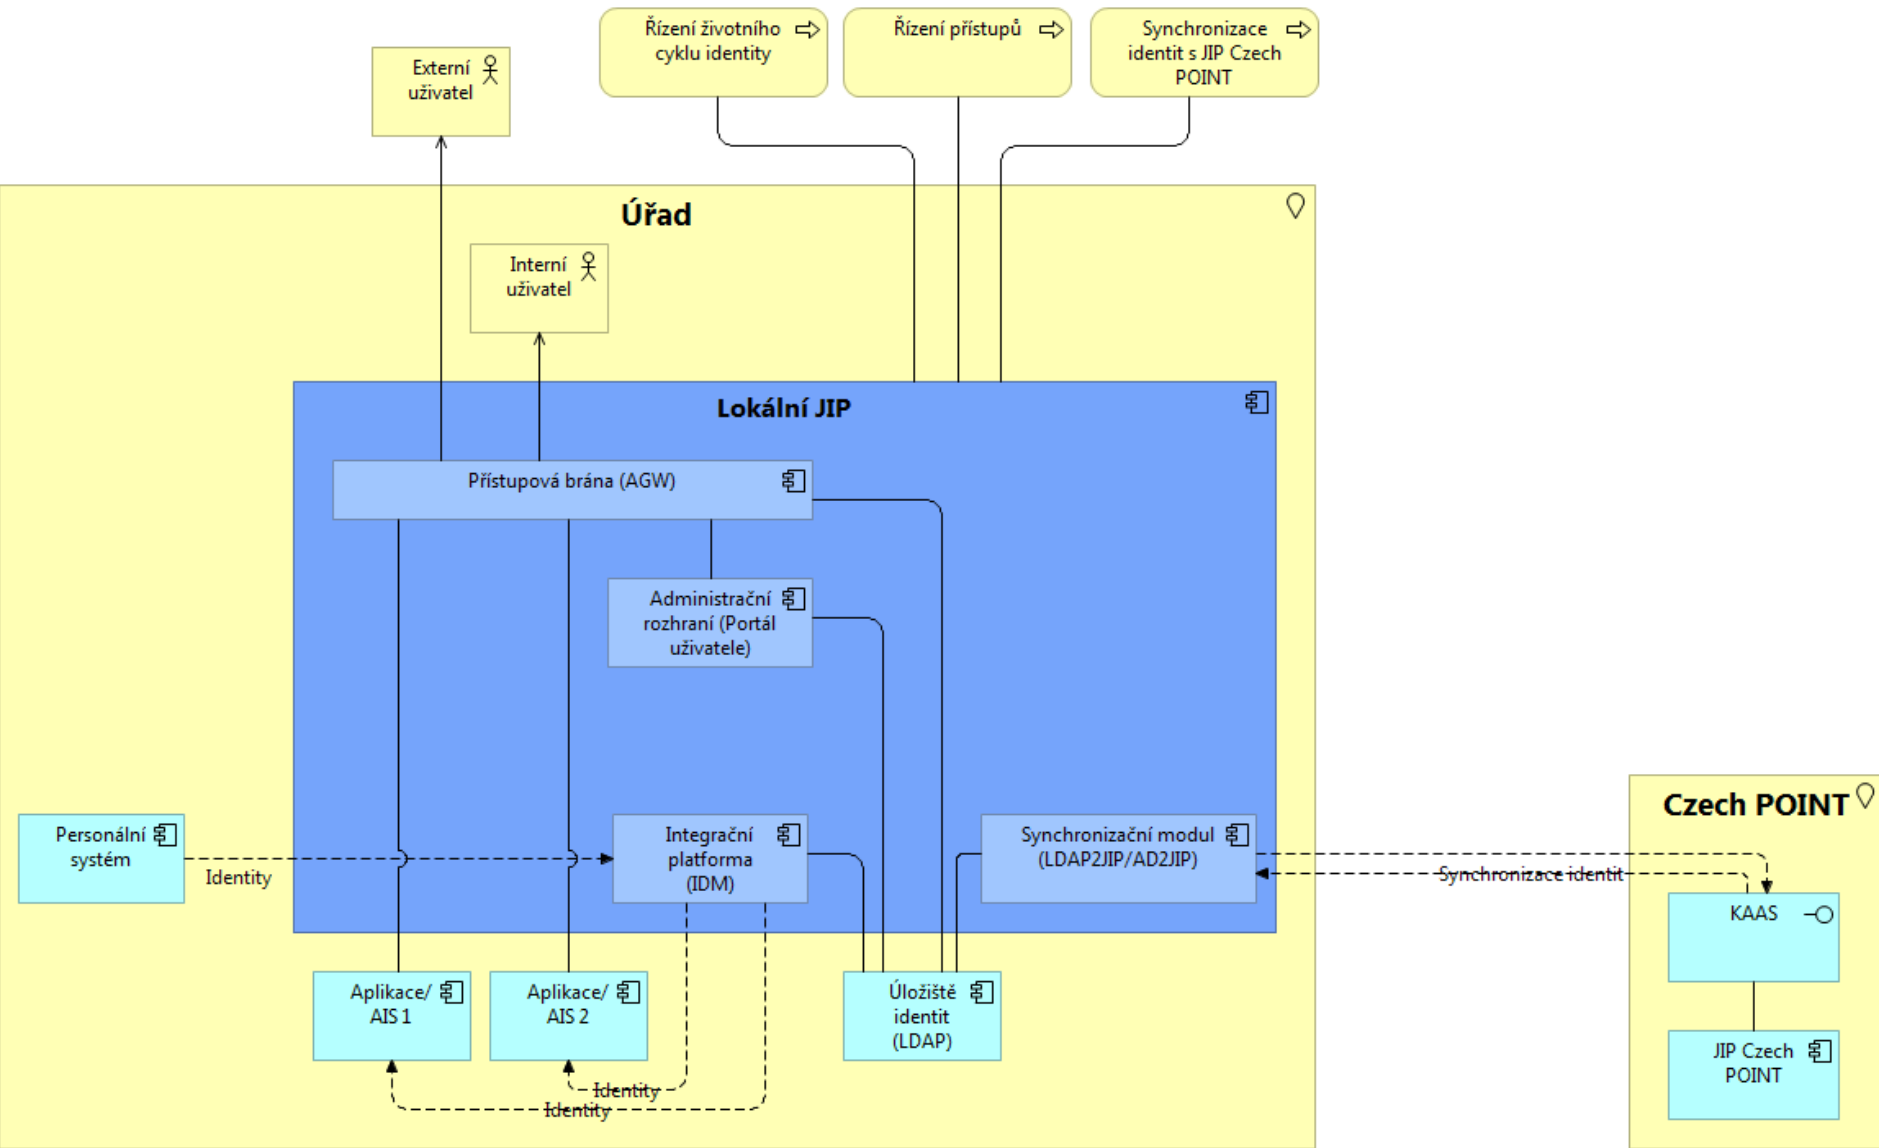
Řízení životního cyklu identity

Řízení přístupů

Synchronizace identit s JIP Czech POINT

Externí uživatel

Úřad

Interní uživatel

Lokální JIP

Přístupová brána (AGW)

Administrační rozhraní (Portál uživatele)

Personální systém

Identity

Integrační platforma (IDM)

Synchronizační modul (LDAP2JIP/AD2JIP)

Synchronizace identit

Czech POINT

KAAS

Aplikace/ AIS 1

Aplikace/ AIS 2

Úložiště identit (LDAP)

JIP Czech POINT

Identity

Identity